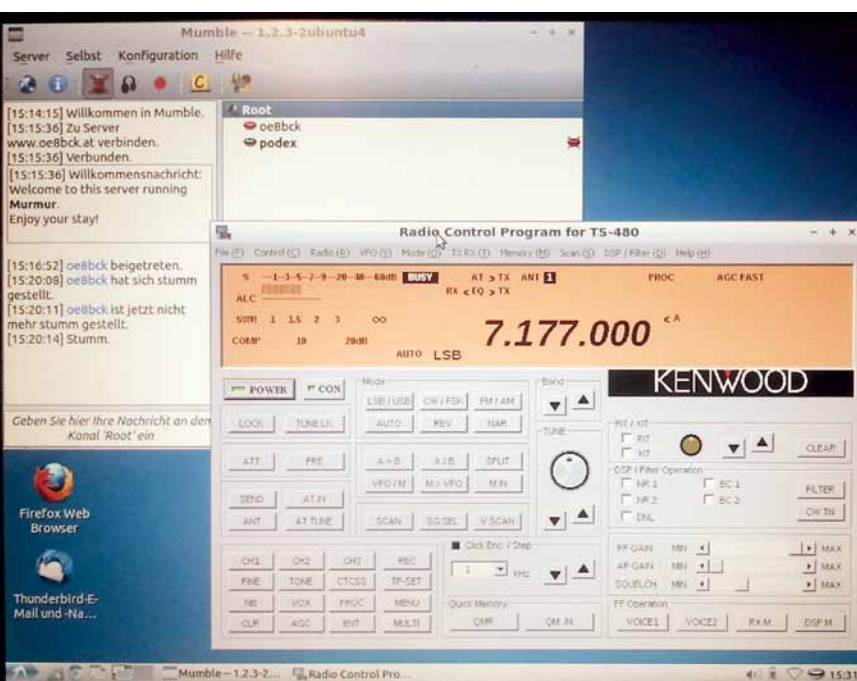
Mumble -- 1.2.3-2ubuntu4

Server Selbst Konfiguration Hilfe

[15:14:15] Willkommen in Mumble.
[15:15:36] Zu Server www.oe8bck.at verbinden.
[15:15:36] Verbunden.
[15:15:36] Willkommensnachricht: Welcome to this server running Murmur. Enjoy your stay!

[15:16:52] oe8bck beigetreten.
[15:20:08] oe8bck hat sich stumm gestellt.
[15:20:11] oe8bck ist jetzt nicht mehr stumm gestellt.
[15:20:14] Stumm.

Geben Sie hier Ihre Nachricht an den Kanal 'Root' ein

Root
oe8bck
podex

Radio Control Program for TS-480

File (F) Control (C) Radio (R) VFO (V) Mode (O) TX RX (T) Memory (M) Scan (S) DSP / Filter (D) Help (H)

S 1-3-5-7-9-20-40-60dB BUSY AT > TX ANT 1 PROC AGC FAST
ALC RX < EQ > TX
SWR 1 1.5 2 3 ∞
COMP 10 20dB
AUTO LSB
7.177.000 <A

KENWOOD

POWER CON
Mode
LSB / USB CW / FSK FM / AM
AUTO REV NAR
Band
TUNE
LOCK TUNE LK
ATT PRE
A = B A / B SPLIT
VFO / M M > VFO M.IN
SEND AT.IN
ANT AT TUNE
SCAN SG SEL V SCAN
RIT / XIT
RIT
XIT
CLEAR
DSP / Filter Operation
NR 1 BC 1
NR 2 BC 2
DNL
FILTER
CW TN
Click Enc. / Step
1 kHz
CH1 CH2 CH3 REC
FINE TONE CTCSS TF-SET
NB VOX PROC MENU
CLR AGC ENT MULTI
Quick Memory
QMR QM IN
RF GAIN MIN MAX
AF GAIN MIN MAX
SQUELCH MIN MAX
FF Operation
VOICE1 VOICE2 RX M DSP M

Firefox Web Browser
Thunderbird-E-Mail und -Na...

Mumble -- 1.2.3-2... Radio Control Pro...
15:31